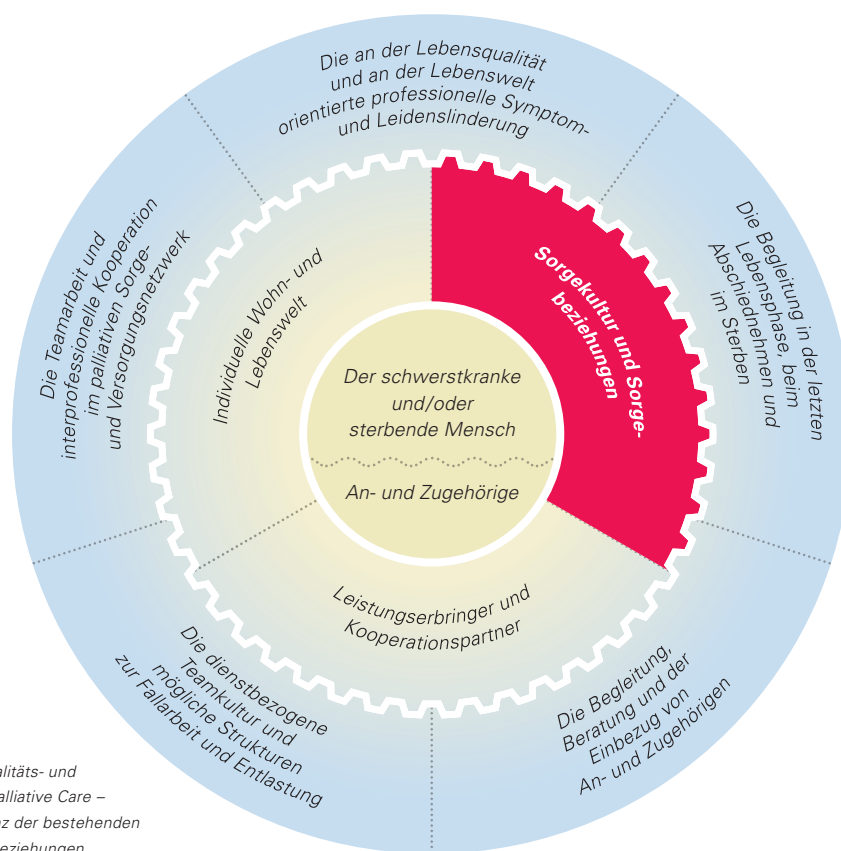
Die an der Lebensqualität und an der Lebenswelt orientierte professionelle Symptom- und Leidenslinderung

Die Begleitung in der letzten Lebensphase, beim Abschiednehmen und im Sterben

Die Begleitung, Beratung und der Einbezug von An- und Zugehörigen

Die dienstbezogene Teamkultur und mögliche Strukturen zur Fallarbeit und Entlastung

Die Teamarbeit und interprofessionelle Kooperation im palliativen Sorge- und Versorgungsnetzwerk

Individuelle Wohn- und Lebenswelt

Sorgekultur und Sorgebeziehungen

Leistungserbringer und Kooperationspartner

Der schwerstkranke und/oder sterbende Mensch

An- und Zugehörige

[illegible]alitäts- und
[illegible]alliative Care –
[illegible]z der bestehenden
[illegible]eziehungen